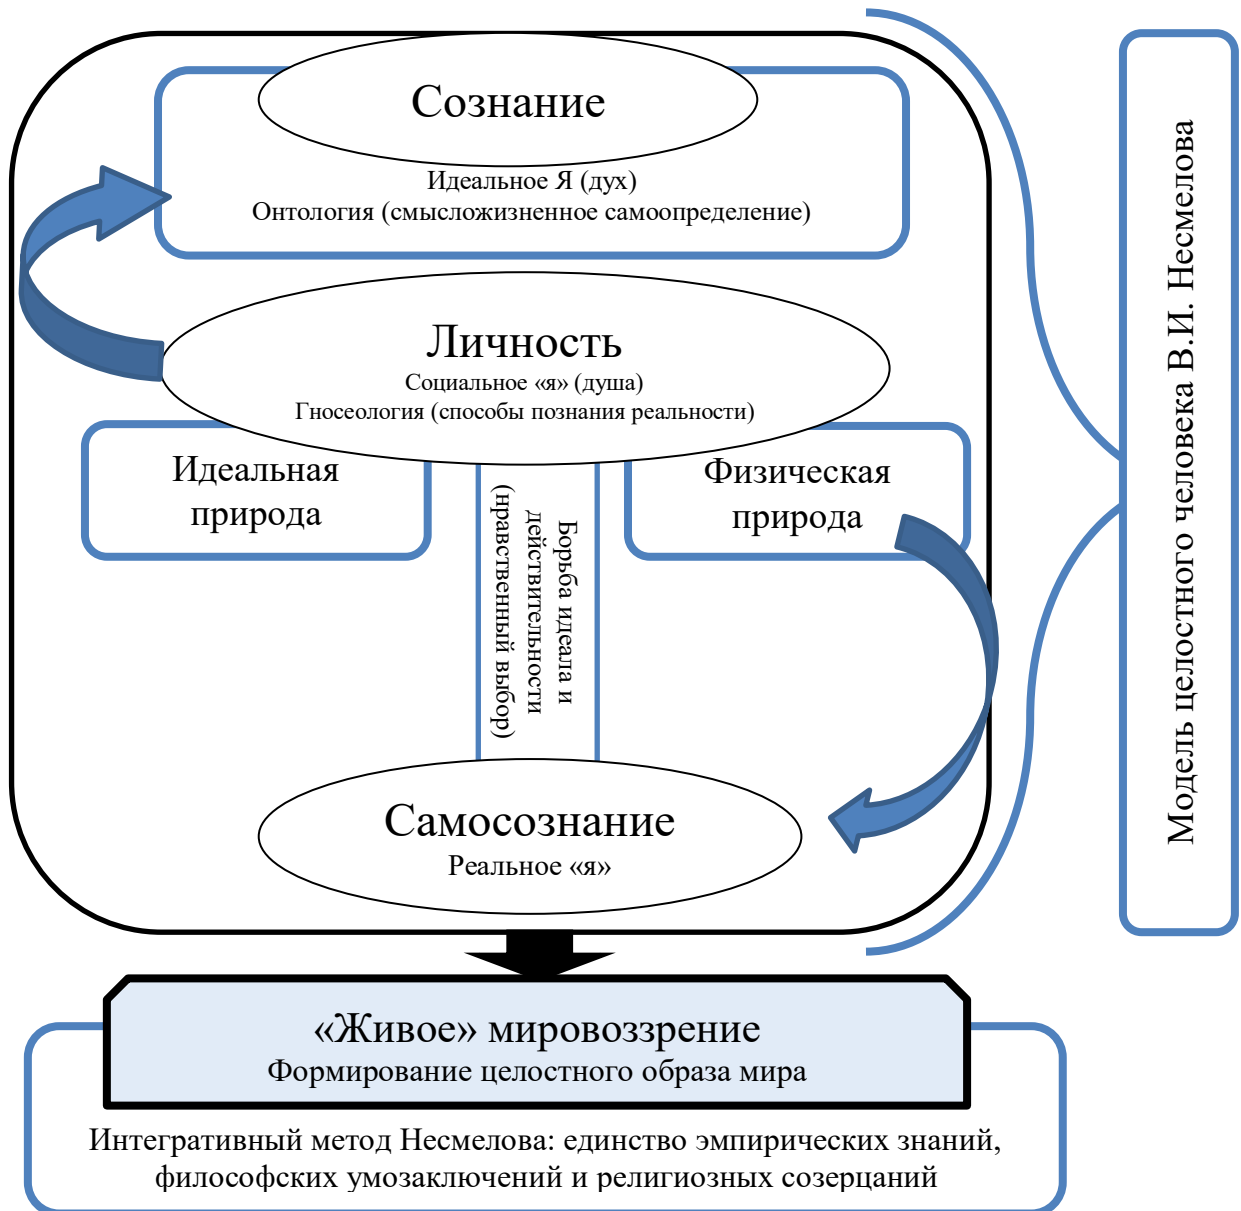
Сознание
Идеальное Я (дух)
Онтология (смысложизненное самоопределение)

Личность
Социальное «я» (душа)
Гносеология (способы познания реальности)

Идеальная природа

Борьба идеала и действительности (нравственный выбор)

Физическая природа

Самосознание
Реальное «я»

Модель целостного человека В.И. Несмелова

«Живое» мировоззрение
Формирование целостного образа мира

Интегративный метод Несмелова: единство эмпирических знаний, философских умозаключений и религиозных созерцаний